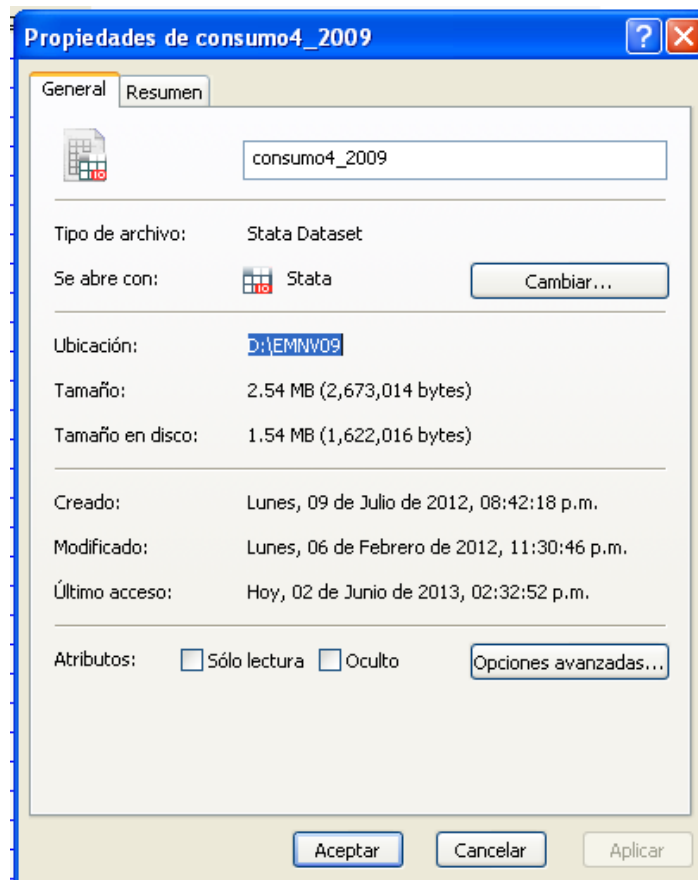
Propiedades de consumo4_2009

General | Resumen

consumo4_2009

Tipo de archivo: Stata Dataset

Se abre con: Stata | Cambiar...

Ubicación: D:\EMNV09

Tamaño: 2.54 MB (2,673,014 bytes)

Tamaño en disco: 1.54 MB (1,622,016 bytes)

Creado: Lunes, 09 de Julio de 2012, 08:42:18 p.m.

Modificado: Lunes, 06 de Febrero de 2012, 11:30:46 p.m.

Último acceso: Hoy, 02 de Junio de 2013, 02:32:52 p.m.

Atributos: Sólo lectura Oculto | Opciones avanzadas...

Aceptar | Cancelar | Aplicar